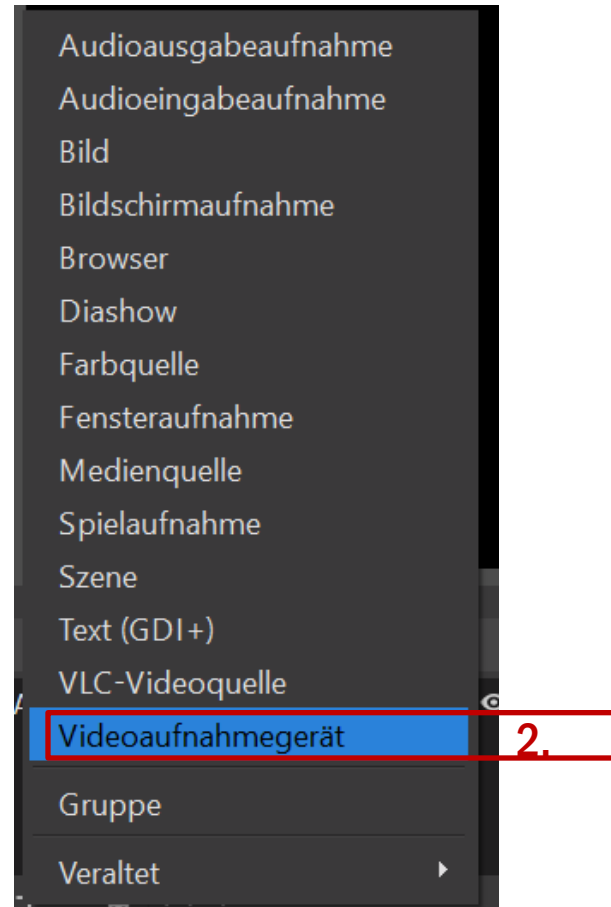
Audioausgabeaufnahme
Audioeingabeaufnahme
Bild
Bildschirmaufnahme
Browser
Diashow
Farbquelle
Fensteraufnahme
Medienquelle
Spielaufnahme
Szene
Text (GDI+)
VLC-Videoquelle
Videoaufnahmegerät
2.
Gruppe
Veraltet